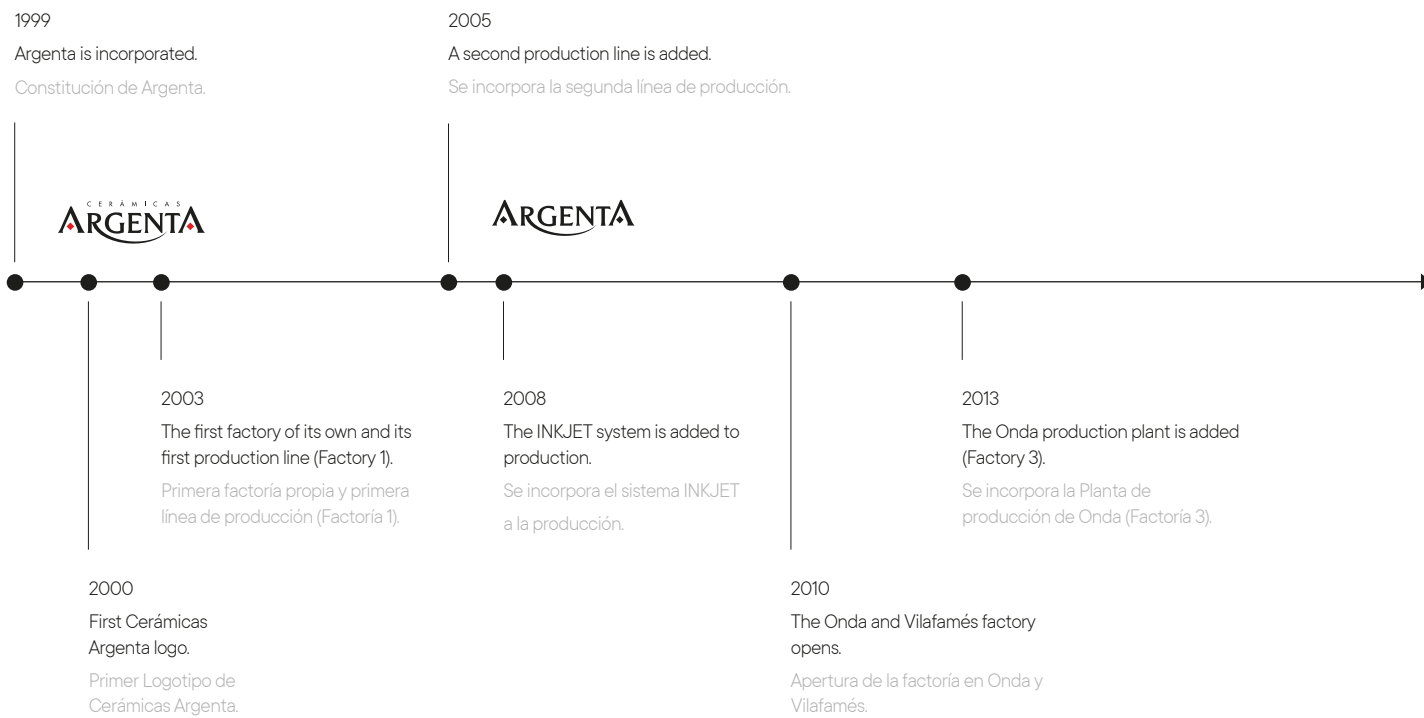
1999
Argenta is incorporated.
Constitución de Argenta.

2005
A second production line is added.
Se incorpora la segunda línea de producción.

CERÁMICAS
ARGENTA

ARGENTA

2003
The first factory of its own and its first production line (Factory 1).
Primera factoría propia y primera línea de producción (Factoría 1).

2008
The INKJET system is added to production.
Se incorpora el sistema INKJET a la producción.

2013
The Onda production plant is added (Factory 3).
Se incorpora la Planta de producción de Onda (Factoría 3).

2000
First Cerámicas Argenta logo.
Primer Logotipo de Cerámicas Argenta.

2010
The Onda and Vilafamés factory opens.
Apertura de la factoría en Onda y Vilafamés.